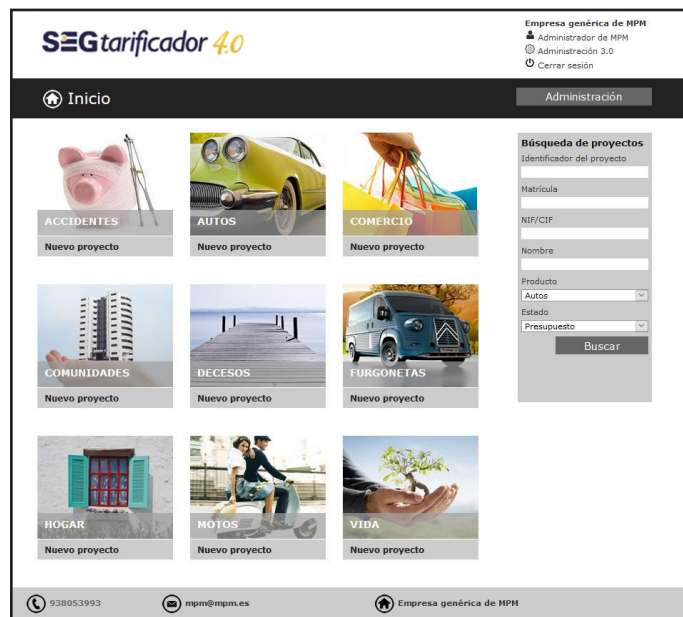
SEGtarificador 4.0

Empresa genérica de MPM
Administrador de MPM
Administración 3.0
Cerrar sesión

Inicio

Administración

ACCIDENTES
Nuevo proyecto

AUTOS
Nuevo proyecto

COMERCIO
Nuevo proyecto

COMUNIDADES
Nuevo proyecto

DECESOS
Nuevo proyecto

FURGONETAS
Nuevo proyecto

HOGAR
Nuevo proyecto

MOTOS
Nuevo proyecto

VIDA
Nuevo proyecto

Búsqueda de proyectos
Identificador del proyecto
Matrícula
NIF/CIF
Nombre
Producto
Autos
Estado
Presupuesto
Buscar

938053993
mpm@mpm.es
Empresa genérica de MPM